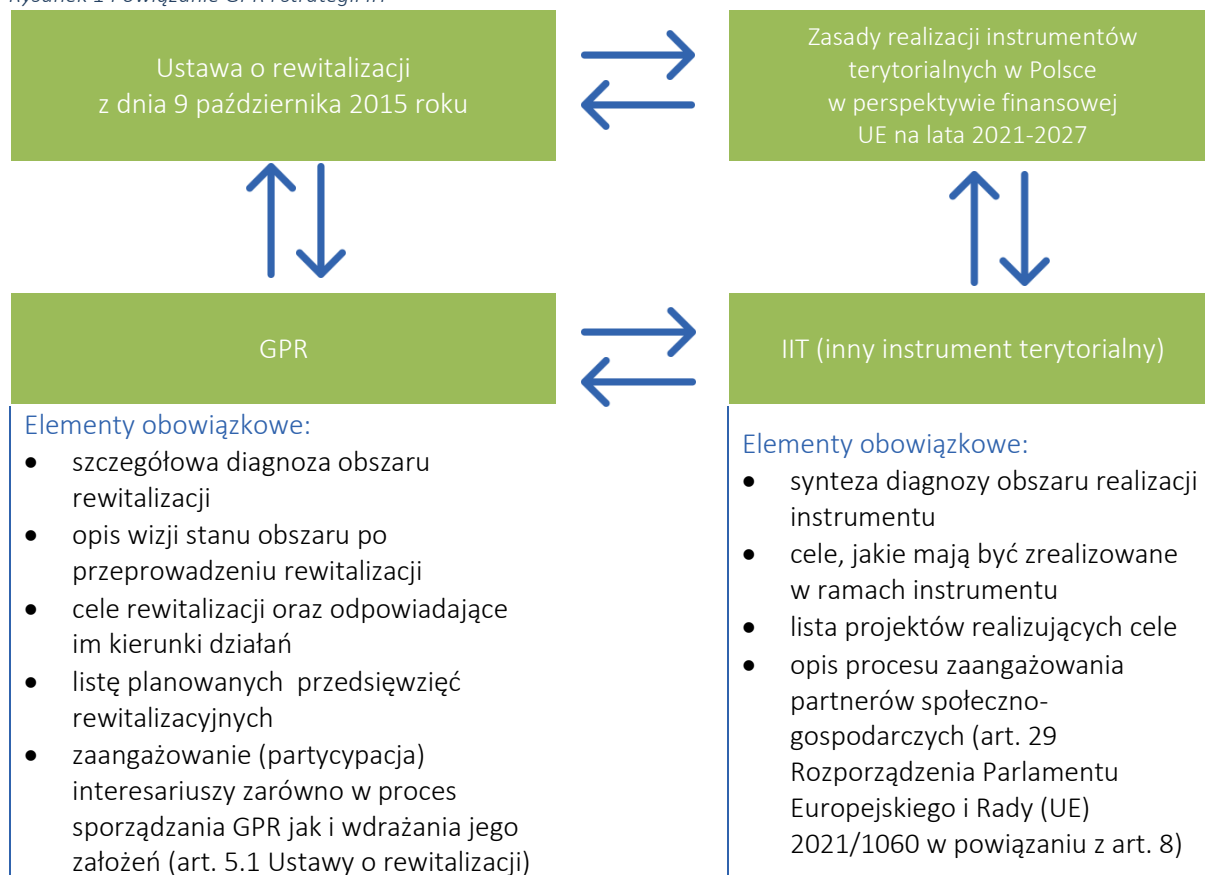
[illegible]

Ustawa o rewitalizacji z dnia 9 października 2015 roku

Zasady realizacji instrumentów terytorialnych w Polsce w perspektywie finansowej UE na lata 2021-2027

GPR

IIT (inny instrument terytorialny)

Elementy obowiązkowe:
- szczegółowa diagnoza obszaru rewitalizacji
- opis wizji stanu obszaru po przeprowadzeniu rewitalizacji
- cele rewitalizacji oraz odpowiadające im kierunki działań
- listę planowanych przedsięwzięć rewitalizacyjnych
- zaangażowanie (partycypacja) interesariuszy zarówno w proces sporządzania GPR jak i wdrażania jego założeń (art. 5.1 Ustawy o rewitalizacji)

Elementy obowiązkowe:
- synteza diagnozy obszaru realizacji instrumentu
- cele, jakie mają być zrealizowane w ramach instrumentu
- lista projektów realizujących cele
- opis procesu zaangażowania partnerów społeczno-gospodarczych (art. 29 Rozporządzenia Parlamentu Europejskiego i Rady (UE) 2021/1060 w powiązaniu z art. 8)